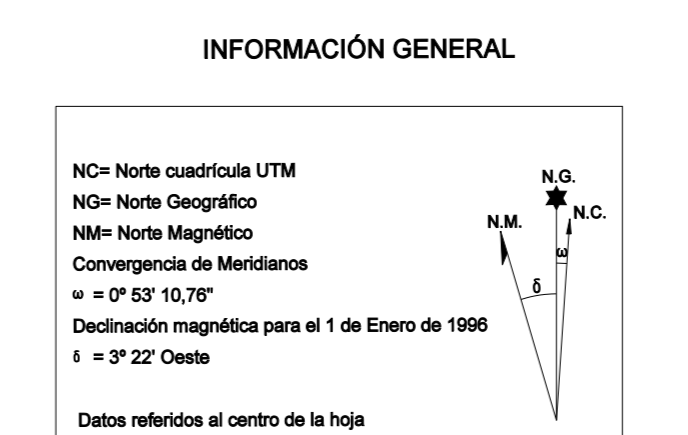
INFORMACIÓN GENERAL

NC= Norte cuadrícula UTM
NG= Norte Geográfico
NM= Norte Magnético
Convergencia de Meridianos
ω = 0º 53' 10,76"
Declinación magnética para el 1 de Enero de 1996
δ = 3º 22' Oeste

Datos referidos al centro de la hoja

N.G.
N.M.
N.C.
ω
δ